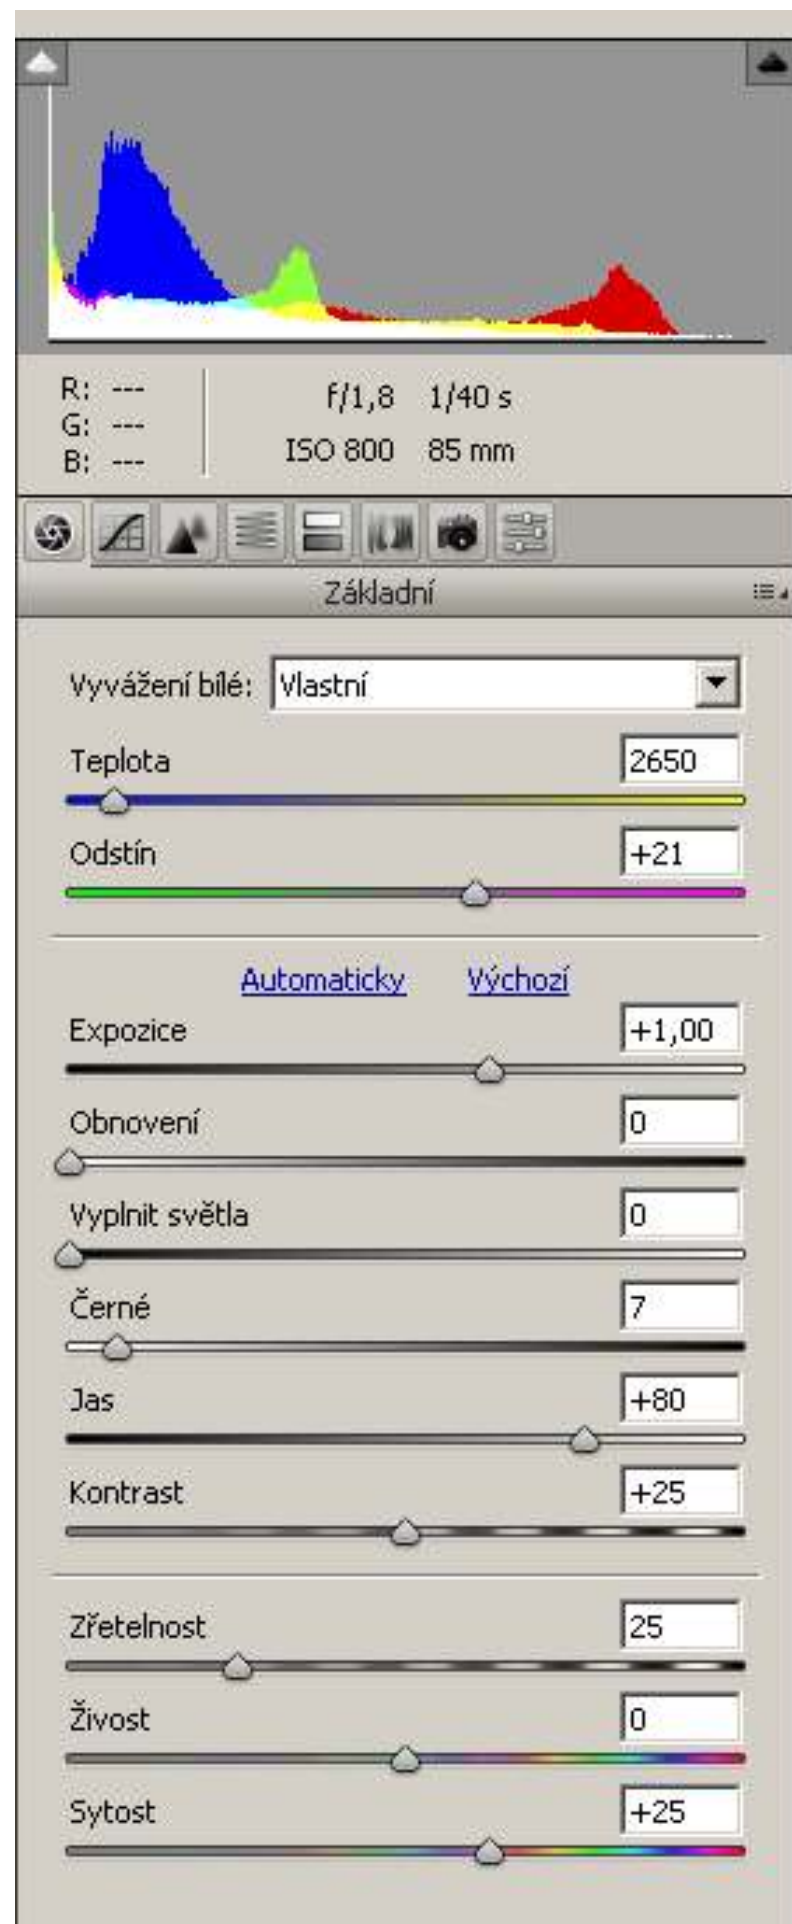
R: ---
G: ---
B: ---

f/1,8 1/40 s
ISO 800 85 mm

Základní

Vyvážení bílé: Vlastní

Teplota 2650

Odstín +21

Automaticky Výchozí

Expozice +1,00

Obnovení 0

Vyplnit světla 0

Černé 7

Jas +80

Kontrast +25

Zřetelnost 25

Živost 0

Sytost +25